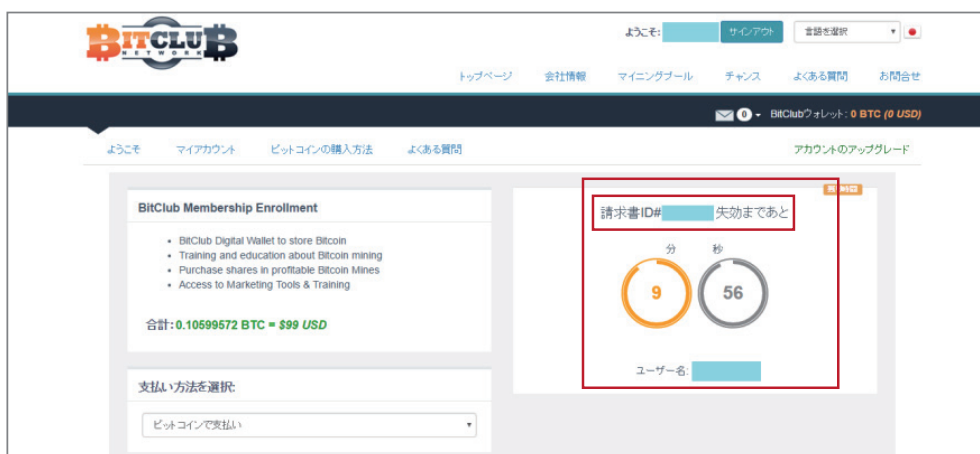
BITCLUB NETWORK

ようこそ: サインアウト 言語を選択

トップページ 会社情報 マイニングプール チャンス よくある質問 お問合せ

0 BitClubウォレット: 0 BTC (0 USD)

ようこそ マイアカウント ビットコインの購入方法 よくある質問 アカウントのアップグレード

BitClub Membership Enrollment

- BitClub Digital Wallet to store Bitcoin
- Training and education about Bitcoin mining
- Purchase shares in profitable Bitcoin Mines
- Access to Marketing Tools & Training

合計: 0.10599572 BTC = $99 USD

支払い方法を選択:

ビットコインで支払い

請求書ID# 失効まであと

分 秒

9 56

ユーザー名: